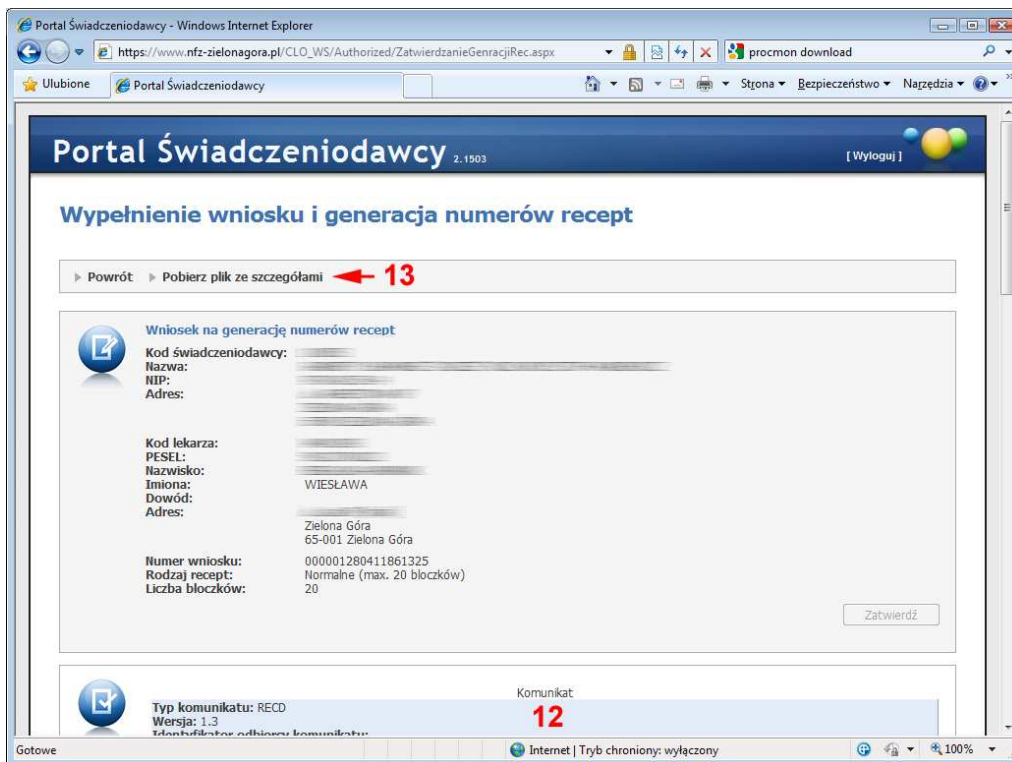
Portal Świadczeniodawcy - Windows Internet Explorer

https://www.nfz-zielonagora.pl/CLO_WS/Authorized/ZatwierdzanieGenracjiRec.aspx

procmon download

Ulubione

Portal Świadczeniodawcy

Strona ▾ Bezpieczeństwo ▾ Narzędzia ▾

Portal Świadczeniodawcy 2.1503

[ Wyloguj ]

Wypełnienie wniosku i generacja numerów recept

Powrót Pobierz plik ze szczegółami 13

Wniosek na generację numerów recept

Kod świadczeniodawcy: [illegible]
Nazwa: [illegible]
NIP: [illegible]
Adres: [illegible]

Kod lekarza: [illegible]
PESEL: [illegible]
Nazwisko: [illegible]
Imiona: WIESŁAWA
Dowód:
Adres: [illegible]
Zielona Góra
65-001 Zielona Góra

Numer wniosku: 000001280411861325
Rodzaj recept: Normalne (max. 20 bloczków)
Liczba bloczków: 20

Zatwierdź

Komunikat

Typ komunikatu: RECD
Wersja: 1.3
12
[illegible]

Gotowe

Internet | Tryb chroniony: wyłączony

100%